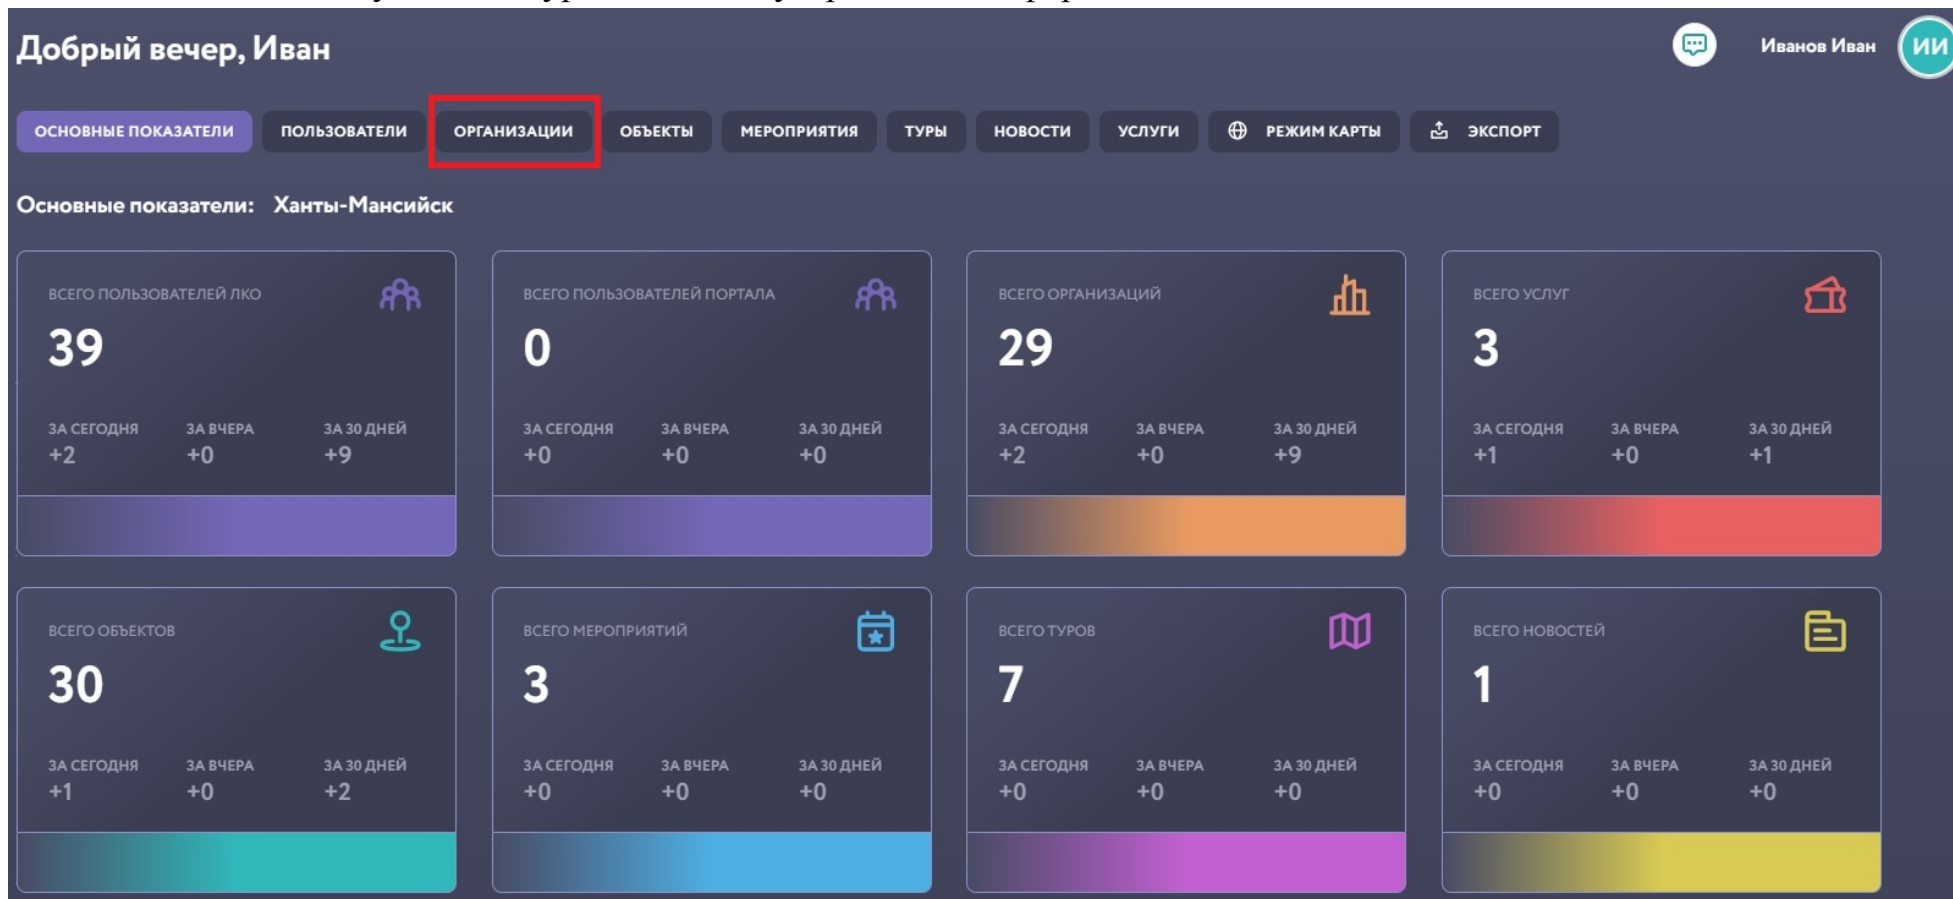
Добрый вечер, Иван

Иванов Иван

ИИ

ОСНОВНЫЕ ПОКАЗАТЕЛИ ПОЛЬЗОВАТЕЛИ ОРГАНИЗАЦИИ ОБЪЕКТЫ МЕРОПРИЯТИЯ ТУРЫ НОВОСТИ УСЛУГИ РЕЖИМ КАРТЫ ЭКСПОРТ

Основные показатели: Ханты-Мансийск

ВСЕГО ПОЛЬЗОВАТЕЛЕЙ ЛКО
39
ЗА СЕГОДНЯ +2
ЗА ВЧЕРА +0
ЗА 30 ДНЕЙ +9

ВСЕГО ПОЛЬЗОВАТЕЛЕЙ ПОРТАЛА
0
ЗА СЕГОДНЯ +0
ЗА ВЧЕРА +0
ЗА 30 ДНЕЙ +0

ВСЕГО ОРГАНИЗАЦИЙ
29
ЗА СЕГОДНЯ +2
ЗА ВЧЕРА +0
ЗА 30 ДНЕЙ +9

ВСЕГО УСЛУГ
3
ЗА СЕГОДНЯ +1
ЗА ВЧЕРА +0
ЗА 30 ДНЕЙ +1

ВСЕГО ОБЪЕКТОВ
30
ЗА СЕГОДНЯ +1
ЗА ВЧЕРА +0
ЗА 30 ДНЕЙ +2

ВСЕГО МЕРОПРИЯТИЙ
3
ЗА СЕГОДНЯ +0
ЗА ВЧЕРА +0
ЗА 30 ДНЕЙ +0

ВСЕГО ТУРОВ
7
ЗА СЕГОДНЯ +0
ЗА ВЧЕРА +0
ЗА 30 ДНЕЙ +0

ВСЕГО НОВОСТЕЙ
1
ЗА СЕГОДНЯ +0
ЗА ВЧЕРА +0
ЗА 30 ДНЕЙ +0